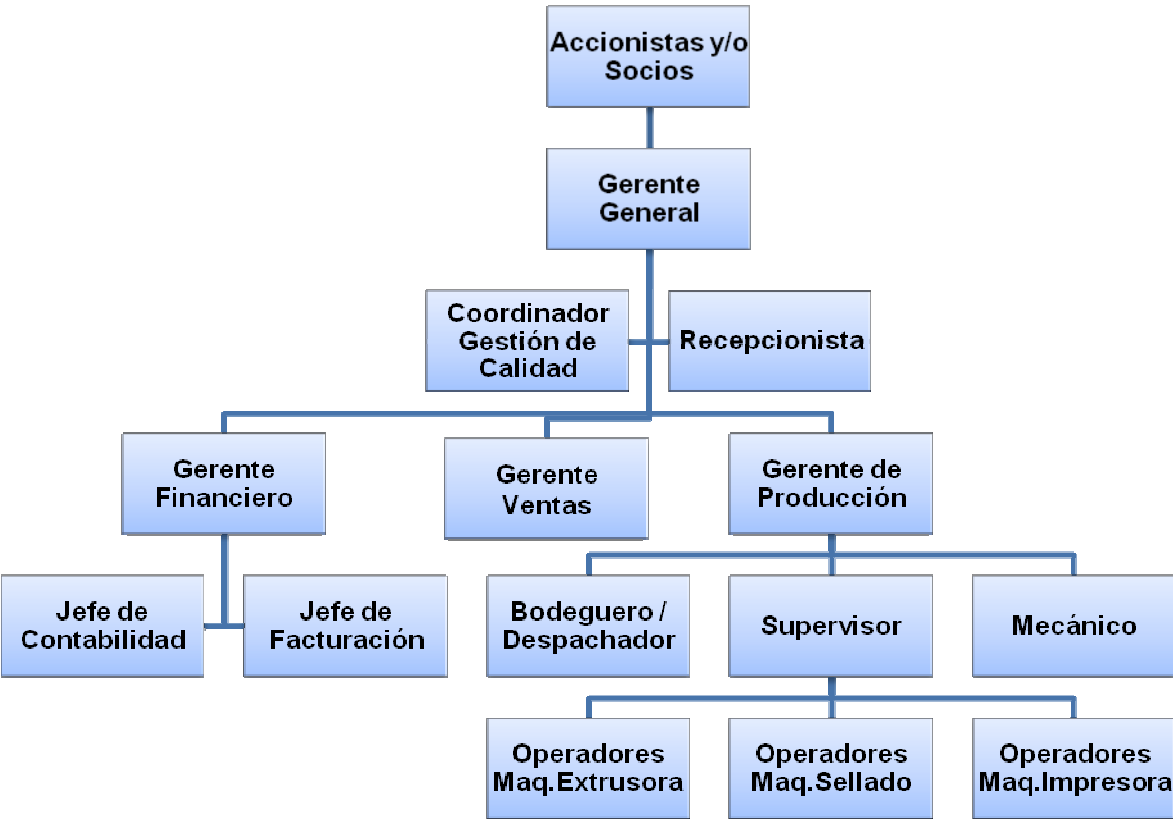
Accionistas y/o Socios

Gerente General

Coordinador Gestión de Calidad

Recepcionista

Gerente Financiero

Gerente Ventas

Gerente de Producción

Jefe de Contabilidad

Jefe de Facturación

Bodeguero / Despachador

Supervisor

Mecánico

Operadores Maq.Extrusora

Operadores Maq.Sellado

Operadores Maq.Impresora